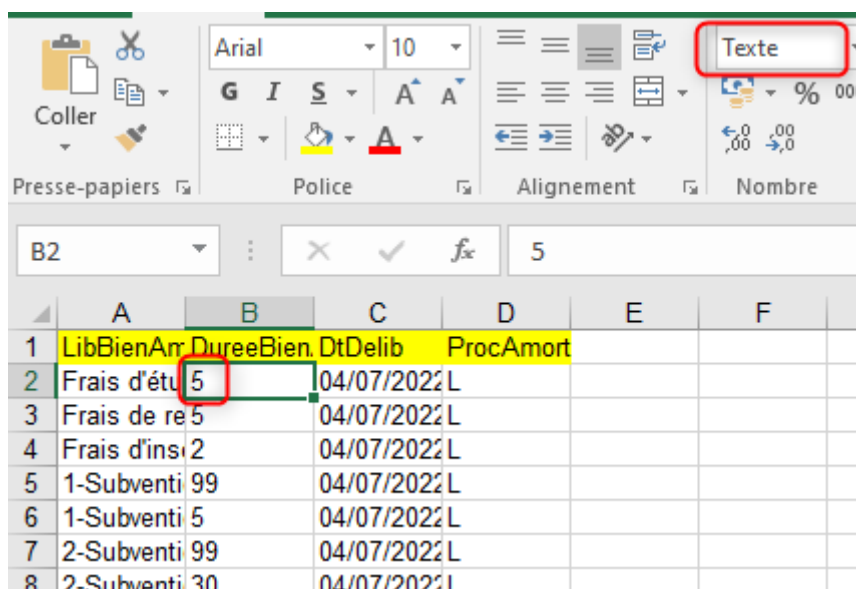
Coller

Arial 10

G I S A A

Texte

% 000

Presse-papiers

Police

Alignement

Nombre

B2

5

| | A | B | C | D | E | F |
|---|---|---|---|---|---|---|
| 1 | LibBienAm | DureeBien | DtDelib | ProcAmort | | |
| 2 | Frais d'étu | 5 | 04/07/2022 | L | | |
| 3 | Frais de re | 5 | 04/07/2022 | L | | |
| 4 | Frais d'ins | 2 | 04/07/2022 | L | | |
| 5 | 1-Subventi | 99 | 04/07/2022 | L | | |
| 6 | 1-Subventi | 5 | 04/07/2022 | L | | |
| 7 | 2-Subventi | 99 | 04/07/2022 | L | | |
| 8 | 2-Subventi | 30 | 04/07/2022 | L | | |